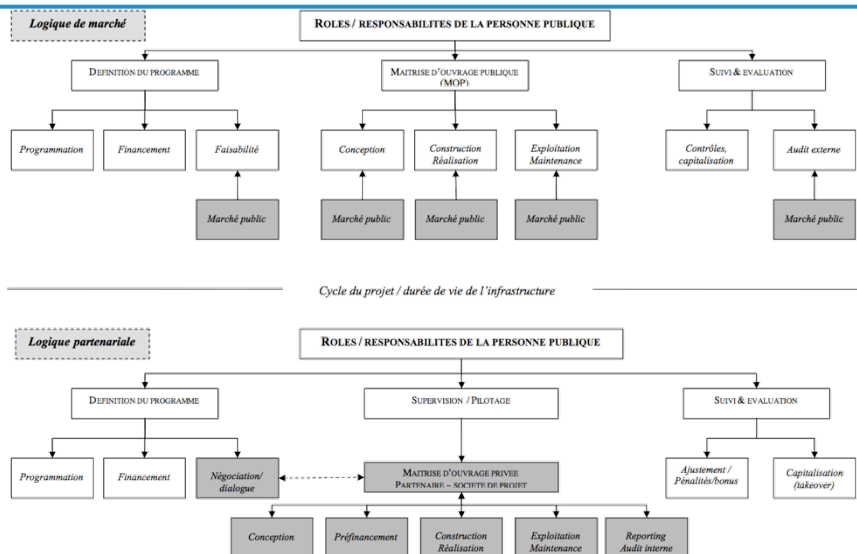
Logique de marché

ROLES / RESPONSABILITES DE LA PERSONNE PUBLIQUE

DEFINITION DU PROGRAMME

MAITRISE D'OUVRAGE PUBLIQUE (MOP)

SUIVI & EVALUATION

Programmation

Financement

Faisabilité

Conception

Construction Réalisation

Exploitation Maintenance

Contrôles, capitalisation

Audit externe

Marché public

Marché public

Marché public

Marché public

Marché public

Cycle du projet / durée de vie de l'infrastructure

Logique partenariale

ROLES / RESPONSABILITES DE LA PERSONNE PUBLIQUE

DEFINITION DU PROGRAMME

SUPERVISION / PILOTAGE

SUIVI & EVALUATION

Programmation

Financement

Négociation/ dialogue

MAITRISE D'OUVRAGE PRIVEE PARTENAIRE – SOCIETE DE PROJET

Ajustement / Pénalités/bonus

Capitalisation (takeover)

Conception

Préfinancement

Construction Réalisation

Exploitation Maintenance

Reporting Audit interne